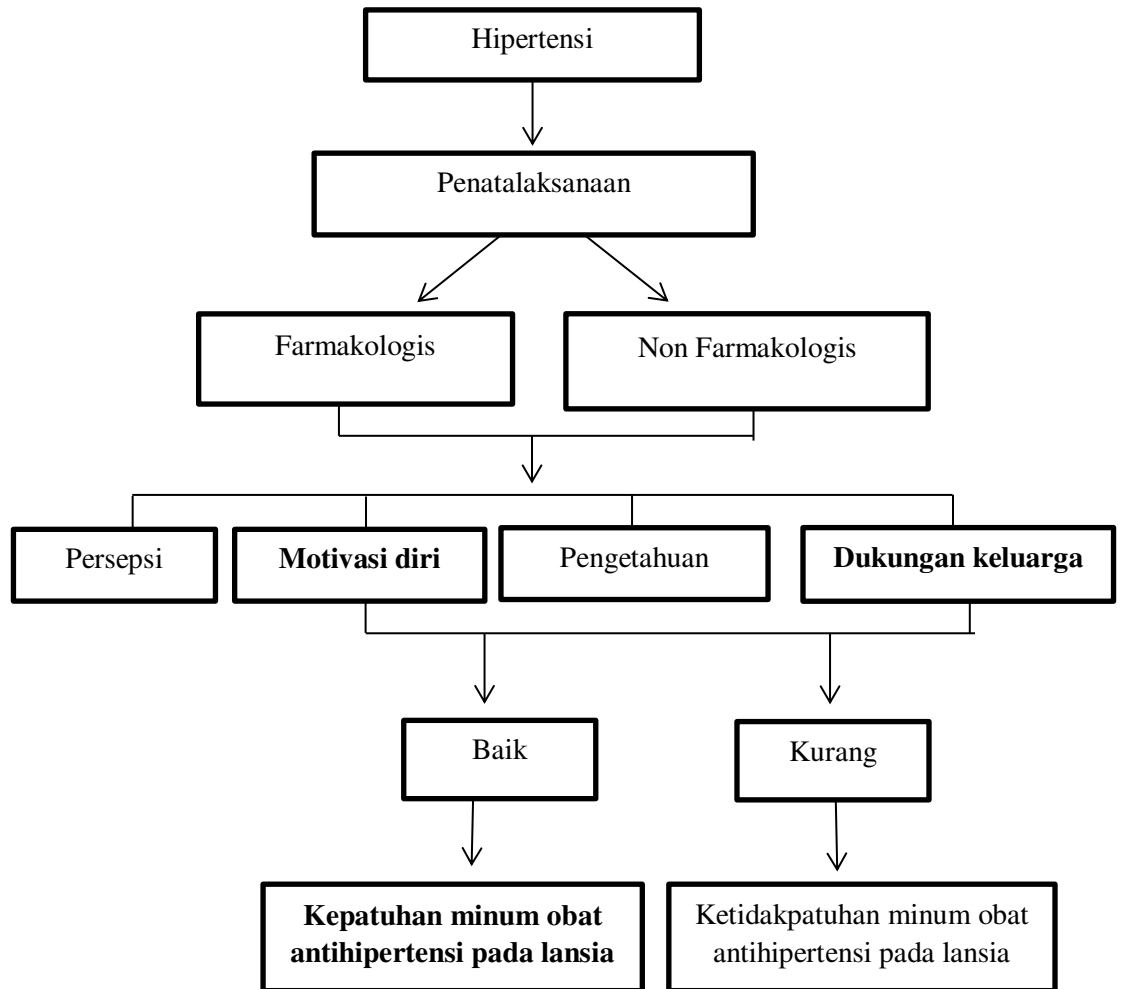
Hipertensi

Penatalaksanaan

Farmakologis

Non Farmakologis

Persepsi

Motivasi diri

Pengetahuan

Dukungan keluarga

Baik

Kurang

Kepatuhan minum obat antihipertensi pada lansia

Ketidakpatuhan minum obat antihipertensi pada lansia